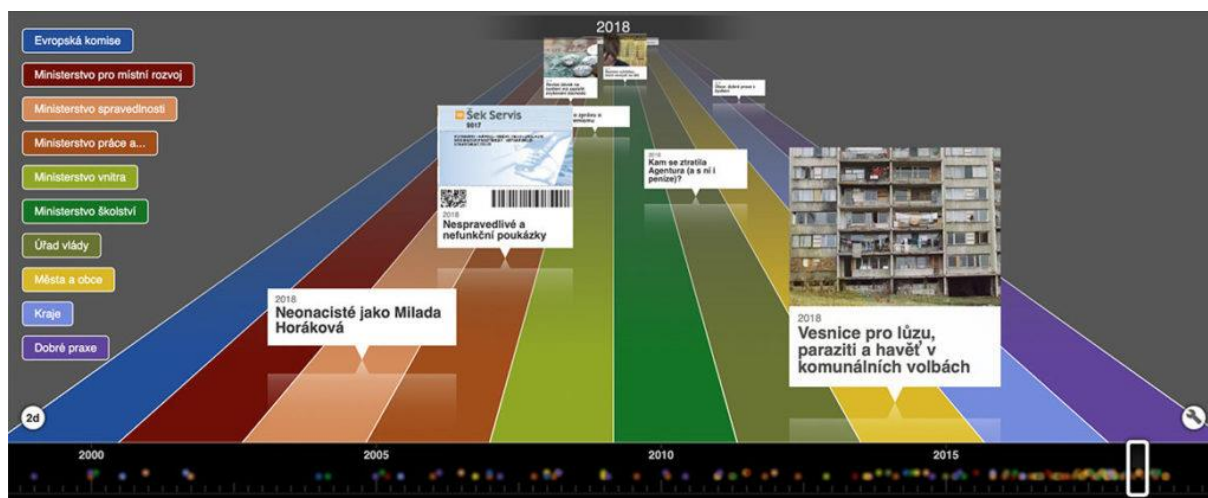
2018

Evropská komise

Ministerstvo pro místní rozvoj

Ministerstvo spravedlnosti

Ministerstvo práce a...

Ministerstvo vnitra

Ministerstvo školství

Úřad vlády

Města a obce

Kraje

Dobré praxe

Šek Servis

2018
Nespravedlivé a nefunkční poukázky

2018
Kam se ztratila Agentura (a s ní i peníze)?

2018
Neonacisté jako Milada Horáková

2018
Vesnice pro lůzu, paraziti a havěť v komunálních volbách

2d

2000

2005

2010

2015